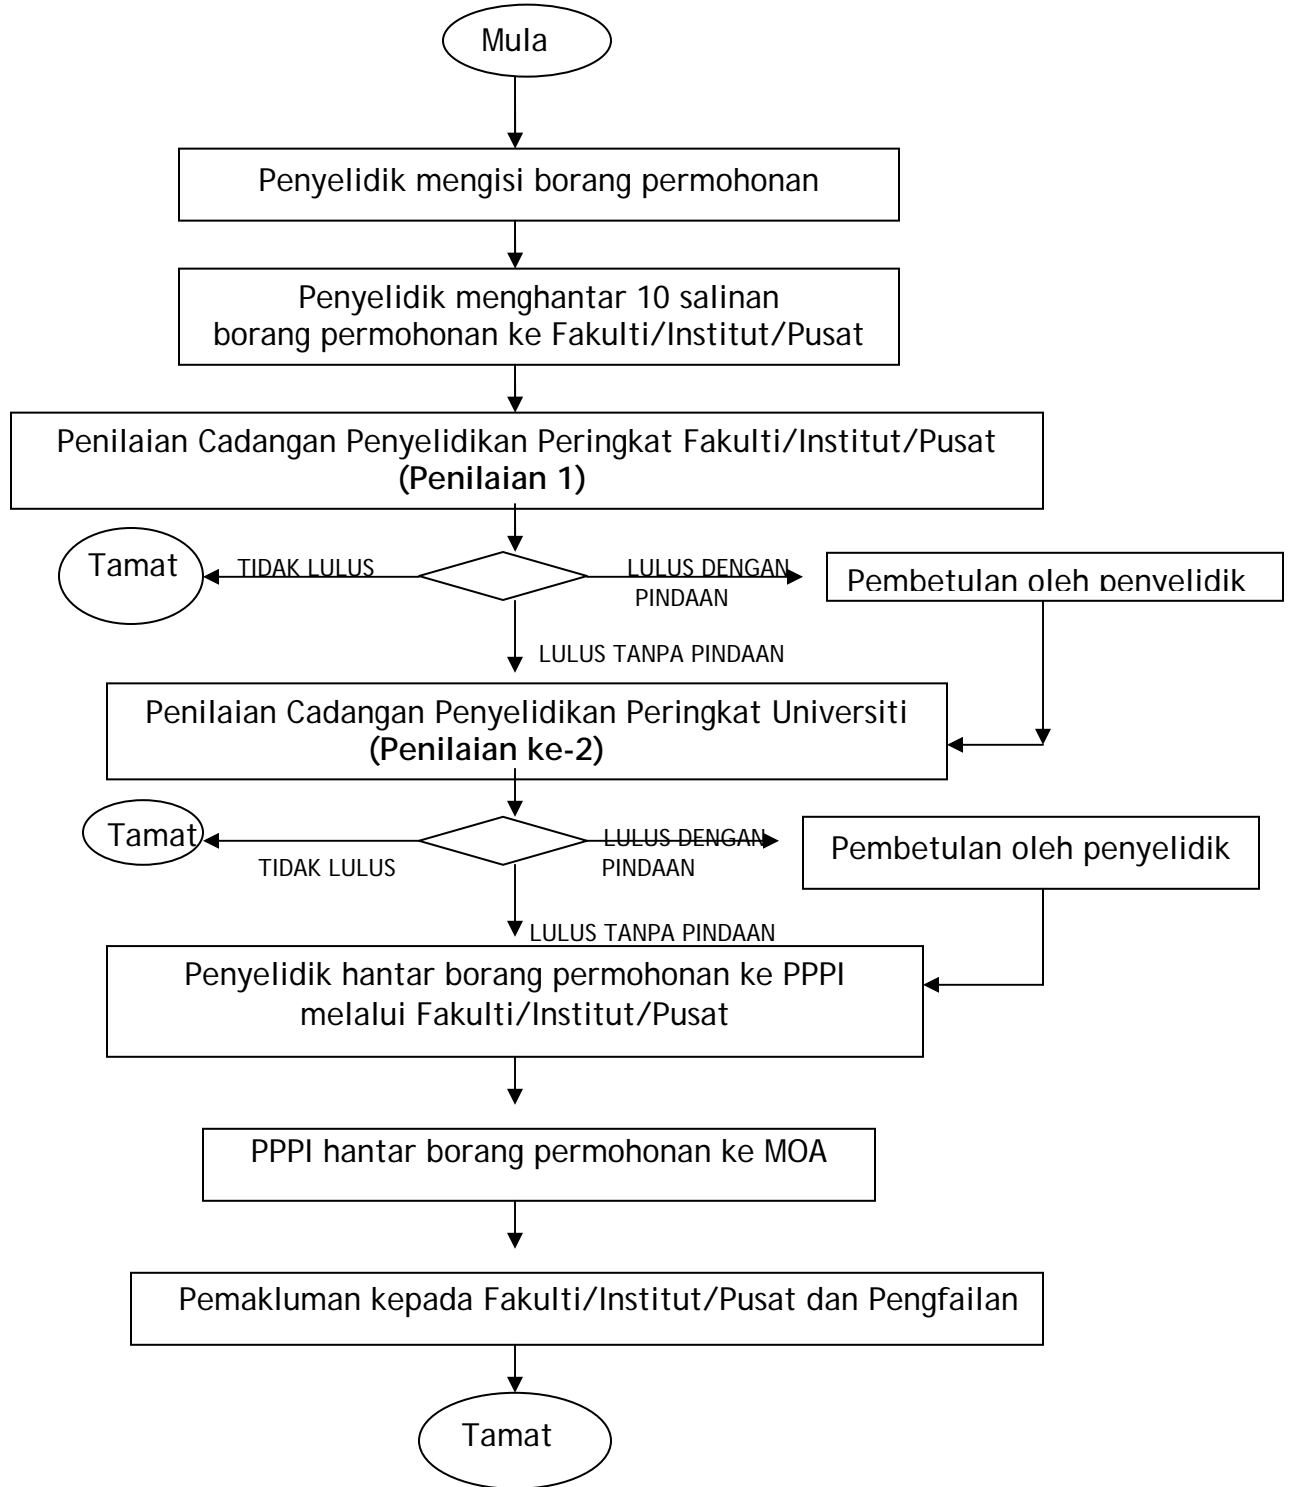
Mula

Penyelidik mengisi borang permohonan

Penyelidik menghantar 10 salinan borang permohonan ke Fakulti/Institut/Pusat

Penilaian Cadangan Penyelidikan Peringkat Fakulti/Institut/Pusat **(Penilaian 1)**

Tamat

TIDAK LULUS

LULUS DENGAN PINDAAN

Pembetulan oleh penyelidik

LULUS TANPA PINDAAN

Penilaian Cadangan Penyelidikan Peringkat Universiti **(Penilaian ke-2)**

Tamat

TIDAK LULUS

LULUS DENGAN PINDAAN

Pembetulan oleh penyelidik

LULUS TANPA PINDAAN

Penyelidik hantar borang permohonan ke PPPI melalui Fakulti/Institut/Pusat

PPPI hantar borang permohonan ke MOA

Pemakluman kepada Fakulti/Institut/Pusat dan Pengfailan

Tamat